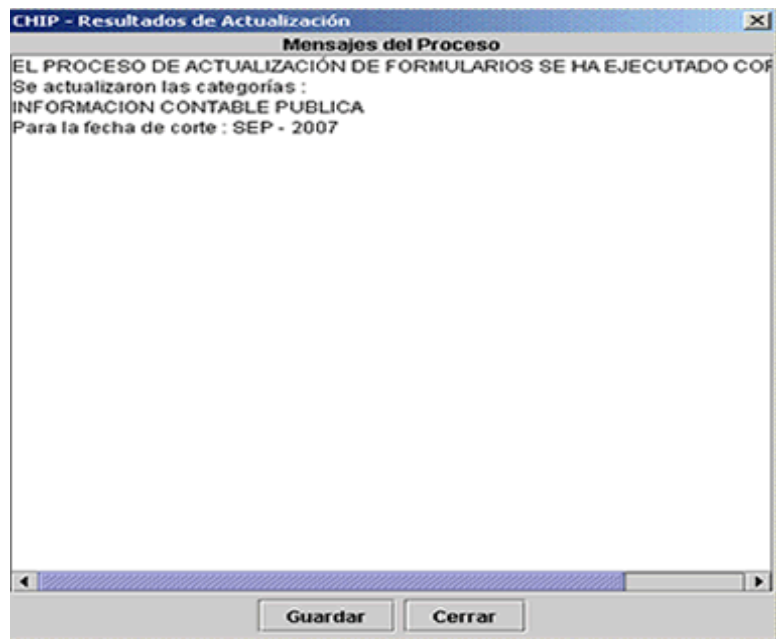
CHIP - Resultados de Actualización

Mensajes del Proceso

EL PROCESO DE ACTUALIZACIÓN DE FORMULARIOS SE HA EJECUTADO COR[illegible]
Se actualizaron las categorías :
INFORMACION CONTABLE PUBLICA
Para la fecha de corte : SEP - 2007

Guardar
Cerrar